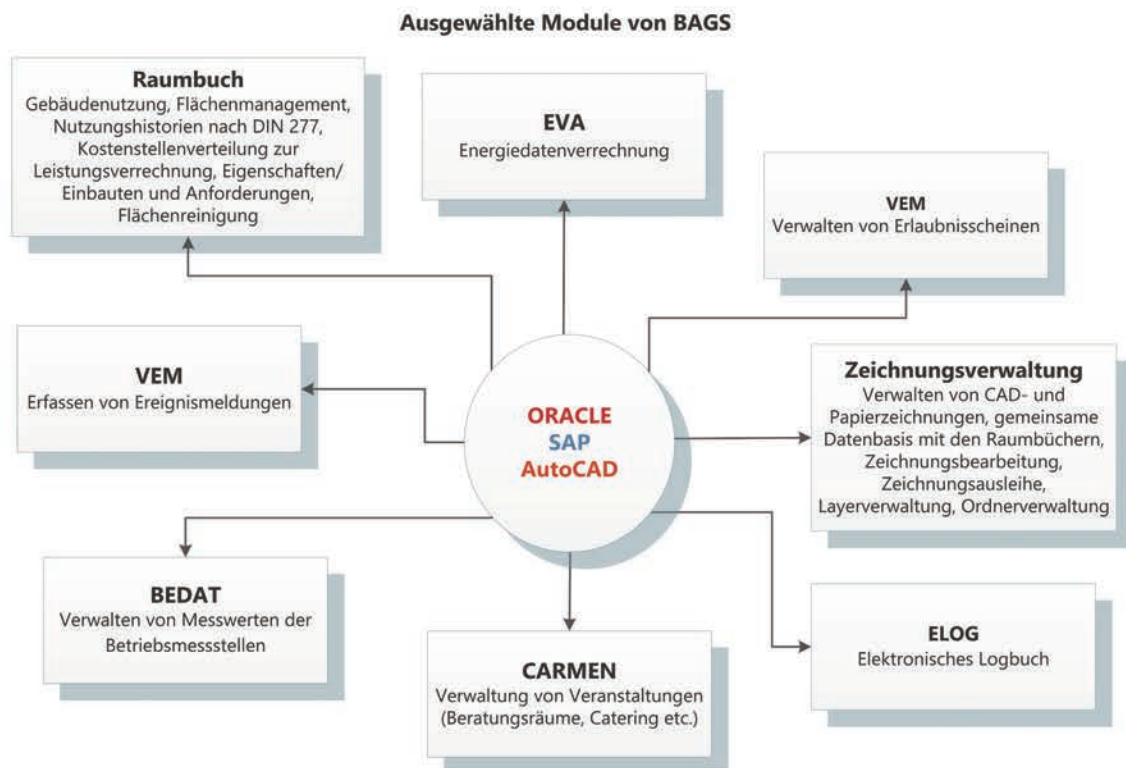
Ausgewählte Module von BAGS

Raumbuch
Gebäudenutzung, Flächenmanagement, Nutzungshistorien nach DIN 277, Kostenstellenverteilung zur Leistungsverrechnung, Eigenschaften/ Einbauten und Anforderungen, Flächenreinigung

EVA
Energiedatenverrechnung

VEM
Verwalten von Erlaubnisscheinen

VEM
Erfassen von Ereignismeldungen

ORACLE
SAP
AutoCAD

Zeichnungsverwaltung
Verwalten von CAD- und Papierzeichnungen, gemeinsame Datenbasis mit den Raumbüchern, Zeichnungsbearbeitung, Zeichnungsausleihe, Layerverwaltung, Ordnerverwaltung

BEDAT
Verwalten von Messwerten der Betriebsmessstellen

CARMEN
Verwaltung von Veranstaltungen (Beratungsräume, Catering etc.)

ELOG
Elektronisches Logbuch